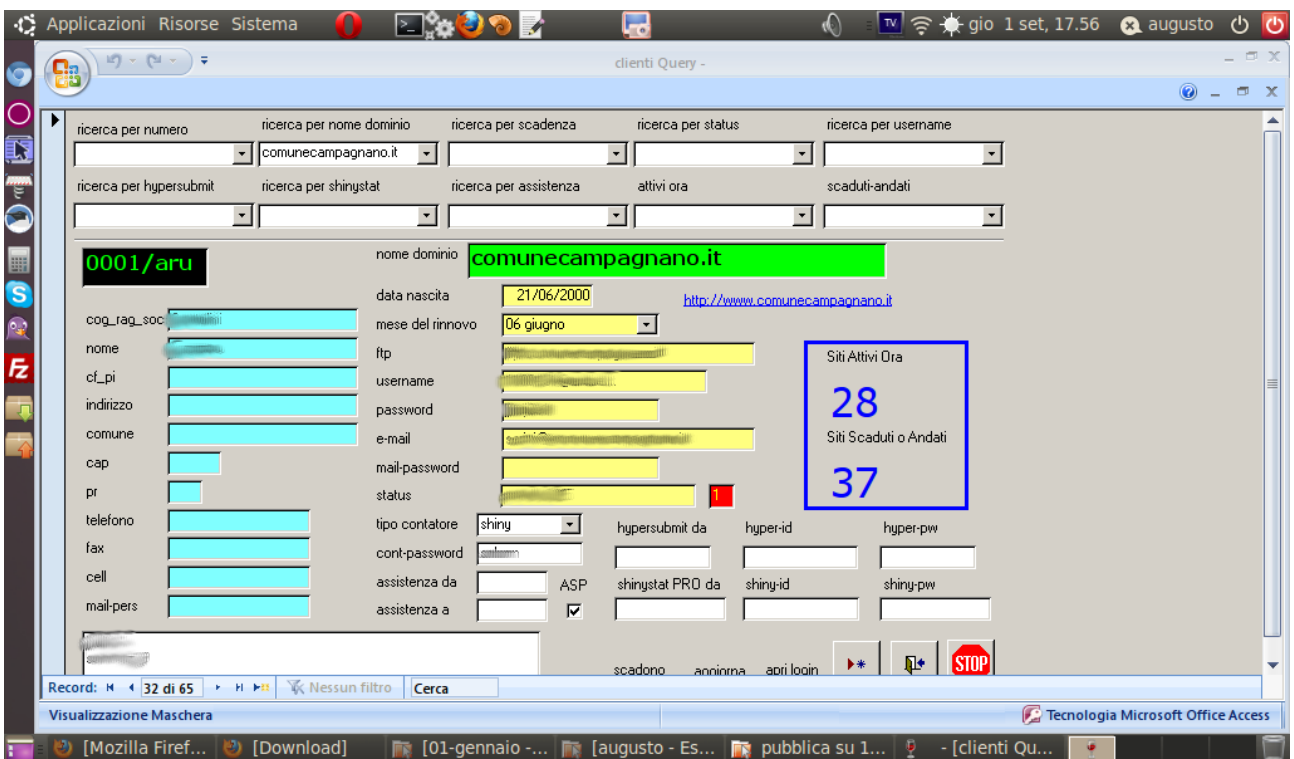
Applicazioni Risorse Sistema

gio 1 set, 17.56 augusto

clienti Query -

ricerca per numero
ricerca per nome dominio
comunecampagnano.it
ricerca per scadenza
ricerca per status
ricerca per username
ricerca per hypersubmit
ricerca per shinystat
ricerca per assistenza
attivi ora
scaduti-andati

0001/aru
nome dominio
comunecampagnano.it
data nascita
21/06/2000
http://www.comunecampagnano.it
cog_rag_soc
mese del rinnovo
06 giugno
nome
ftp
cf_pi
username
indirizzo
password
comune
e-mail
cap
mail-password
pr
status
1
telefono
tipo contatore
shiny
fax
cont-password
cell
assistenza da
ASP
mail-pers
assistenza a

Siti Attivi Ora
28
Siti Scaduti o Andati
37

hypersubmit da
hyper-id
hyper-pw
shinystat PRO da
shiny-id
shiny-pw

scadono
aggiorna
apri login
STOP

Record: 32 di 65 Nessun filtro Cerca

Visualizzazione Maschera
Tecnologia Microsoft Office Access

[Mozilla Firef... [Download] [01-gennaio -... [augusto - Es... pubblica su 1... - [clienti Qu...